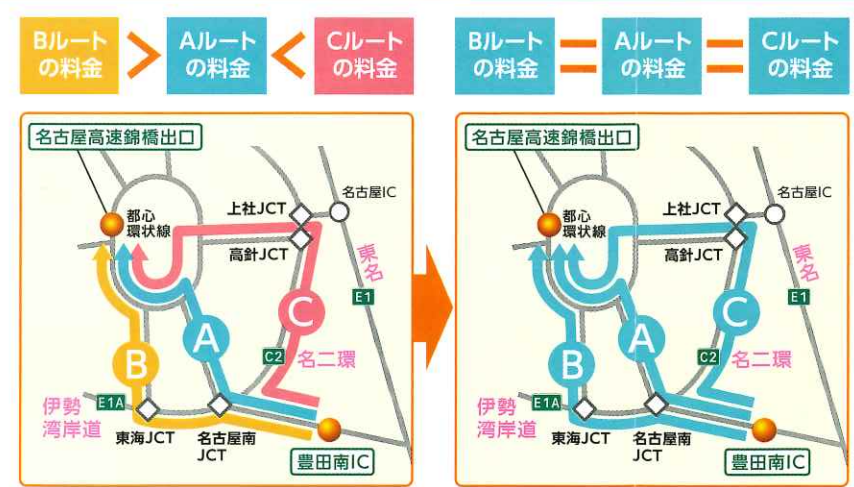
Bルートの料金 > Aルートの料金 < Cルートの料金

名古屋高速錦橋出口
都心環状線
上社JCT
名古屋IC
高針JCT
東名
E1
C
A
B
C2
名二環
伊勢湾岸道
E1A
東海JCT
名古屋南JCT
豊田南IC

Bルートの料金 = Aルートの料金 = Cルートの料金

名古屋高速錦橋出口
都心環状線
上社JCT
名古屋IC
高針JCT
東名
E1
C
A
B
C2
名二環
伊勢湾岸道
E1A
東海JCT
名古屋南JCT
豊田南IC